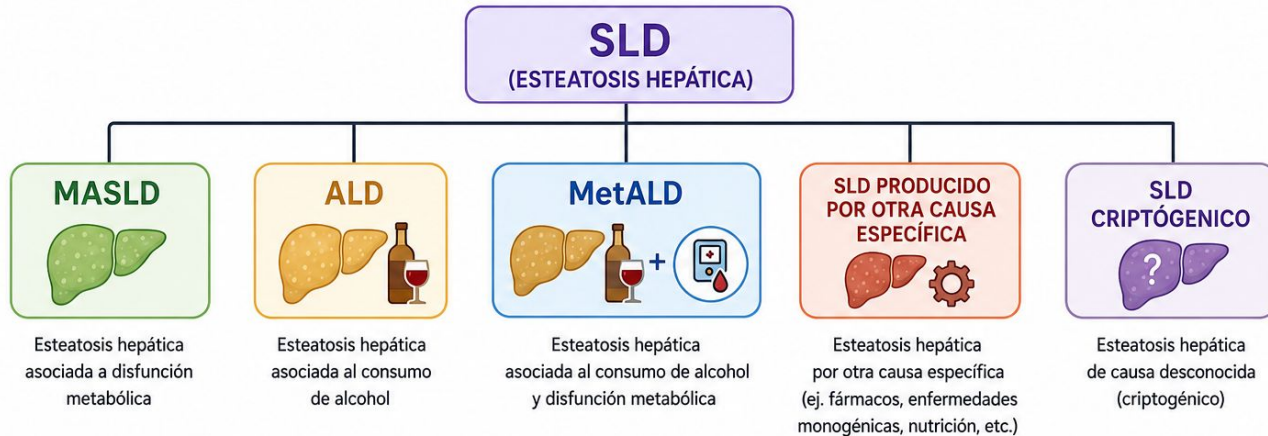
SLD
(ESTEATOSIS HEPÁTICA)

MASLD

Esteatosis hepática asociada a disfunción metabólica

ALD

Esteatosis hepática asociada al consumo de alcohol

MetALD

+

Esteatosis hepática asociada al consumo de alcohol y disfunción metabólica

SLD PRODUCIDO POR OTRA CAUSA ESPECÍFICA

Esteatosis hepática por otra causa específica (ej. fármacos, enfermedades monogénicas, nutrición, etc.)

SLD CRIPTÓGENICO

?

Esteatosis hepática de causa desconocida (criptogénico)